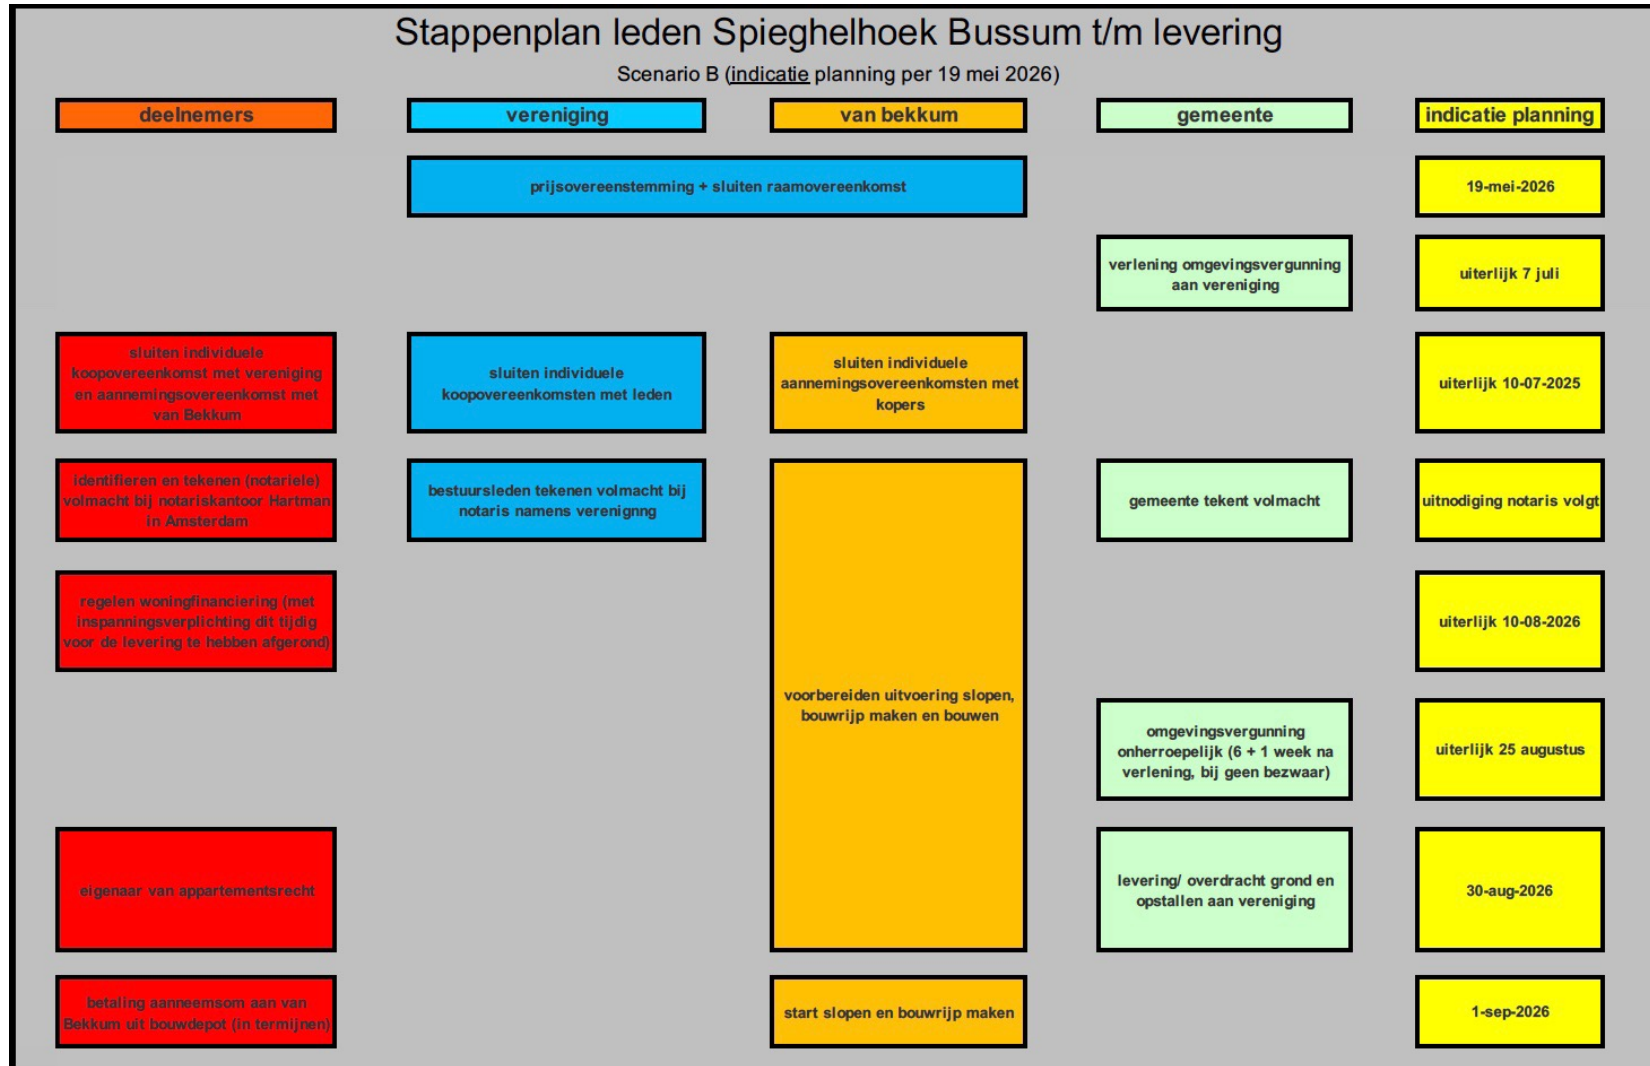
Stappenplan leden Spieghelhoek Bussum t/m levering

Scenario B (indicatie planning per 19 mei 2026)

| deelnemers | vereniging | van bekkum | gemeente | indicatie planning |
|---|---|---|---|---|
| | prijsovereenstemming + sluiten raamovereenkomst | | | 19-mei-2026 |
| | | | verlening omgevingsvergunning aan vereniging | uiterlijk 7 juli |
| sluiten individuele koopovereenkomst met vereniging en aannemingsovereenkomst met van Bekkum | sluiten individuele koopovereenkomsten met leden | sluiten individuele aannemingsovereenkomsten met kopers | | uiterlijk 10-07-2025 |
| identifieren en tekenen (notariele) volmacht bij notariskantoor Hartman in Amsterdam | bestuursleden tekenen volmacht bij notaris namens verenignng | voorbereiden uitvoering slopen, bouwrijp maken en bouwen | gemeente tekent volmacht | uitnodiging notaris volgt |
| regelen woningfinanciering (met inspanningsverplichting dit tijdig voor de levering te hebben afgerond) | | | | uiterlijk 10-08-2026 |
| | | | omgevingsvergunning onherroepelijk (6 + 1 week na verlening, bij geen bezwaar) | uiterlijk 25 augustus |
| eigenaar van appartementsrecht | | | levering/ overdracht grond en opstallen aan vereniging | 30-aug-2026 |
| betaling aanneemsom aan van Bekkum uit bouwdepot (in termijnen) | | start slopen en bouwrijp maken | | 1-sep-2026 |